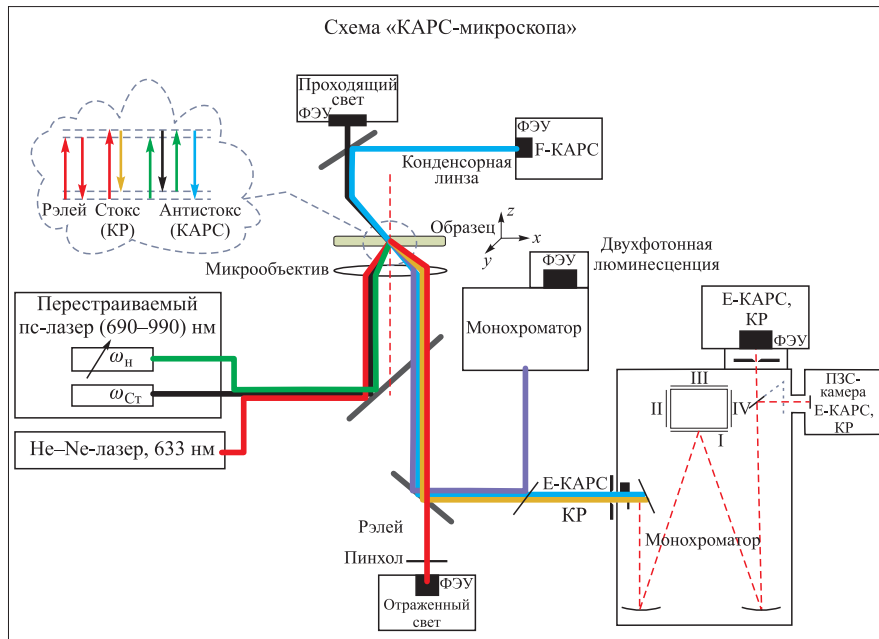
Схема «КАРС-микроскопа»

Проходящий свет
ФЭУ

ФЭУ
F-КАРС

Конденсорная линза

Рэлей
Стокс (КР)
Антистокс (КАРС)

Образец
$z$
$x$
$y$

Микрообъектив

Двухфотонная люминесценция
ФЭУ

Перестраиваемый пс-лазер (690–990) нм
$\omega_{\text{н}}$
$\omega_{\text{Ст}}$

He–Ne-лазер, 633 нм

Монохроматор

Е-КАРС, КР
ФЭУ

III
II
IV
I

ПЗС-камера Е-КАРС, КР

Е-КАРС
КР

Рэлей

Монохроматор

Пинхол

ФЭУ
Отраженный свет